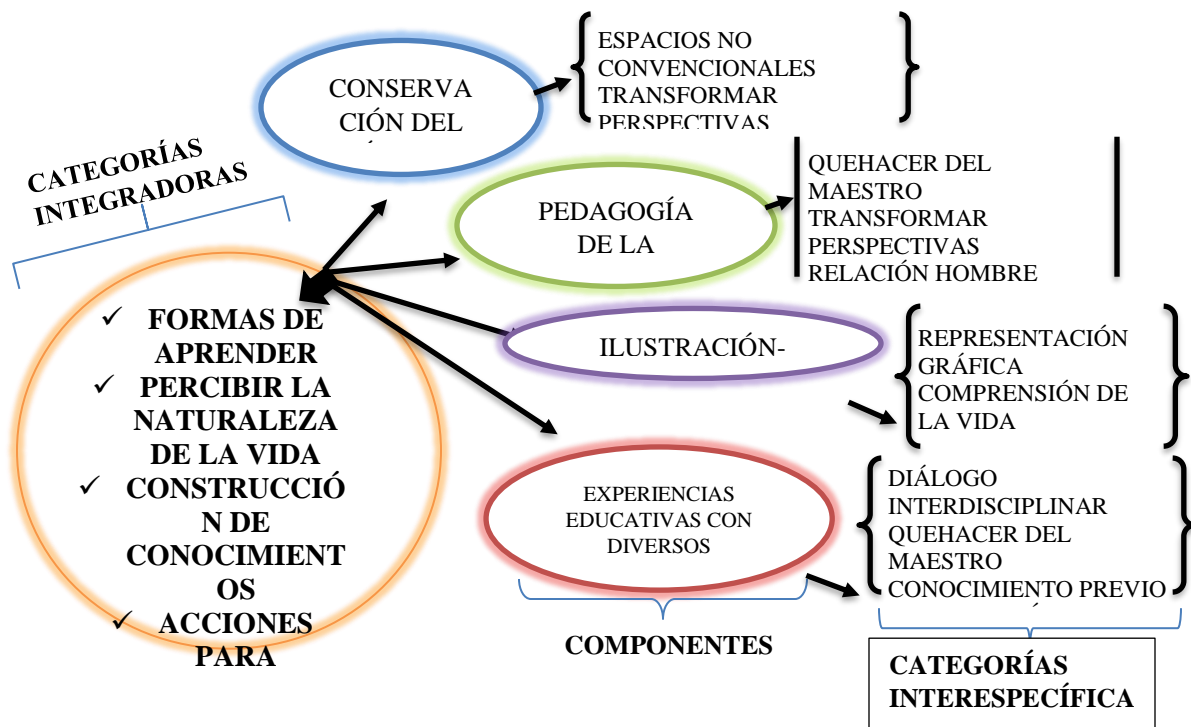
CATEGORÍAS INTEGRADORAS

CONSERVACIÓN DEL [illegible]

ESPACIOS NO CONVENCIONALES
TRANSFORMAR
PERSPECTIVAS

PEDAGOGÍA DE LA

QUEHACER DEL MAESTRO
TRANSFORMAR PERSPECTIVAS
RELACIÓN HOMBRE

ILUSTRACIÓN-

REPRESENTACIÓN GRÁFICA
COMPRENSIÓN DE LA VIDA

EXPERIENCIAS EDUCATIVAS CON DIVERSOS

DIÁLOGO INTERDISCIPLINAR
QUEHACER DEL MAESTRO
CONOCIMIENTO PREVIO

✓ FORMAS DE APRENDER
✓ PERCIBIR LA NATURALEZA DE LA VIDA
✓ CONSTRUCCIÓN DE CONOCIMIENTOS
✓ ACCIONES PARA

COMPONENTES

CATEGORÍAS INTERESPECÍFICA